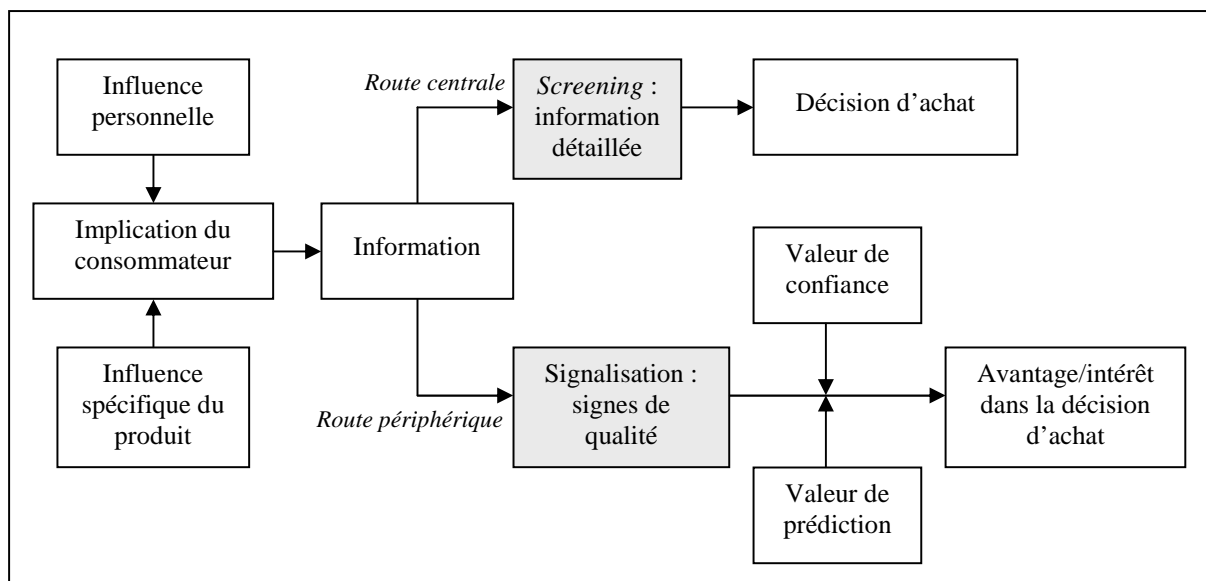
Influence personnelle

Implication du consommateur

Influence spécifique du produit

Information

Route centrale

Screening : information détaillée

Décision d'achat

Route périphérique

Signalisation : signes de qualité

Valeur de confiance

Valeur de prédiction

Avantage/intérêt dans la décision d'achat